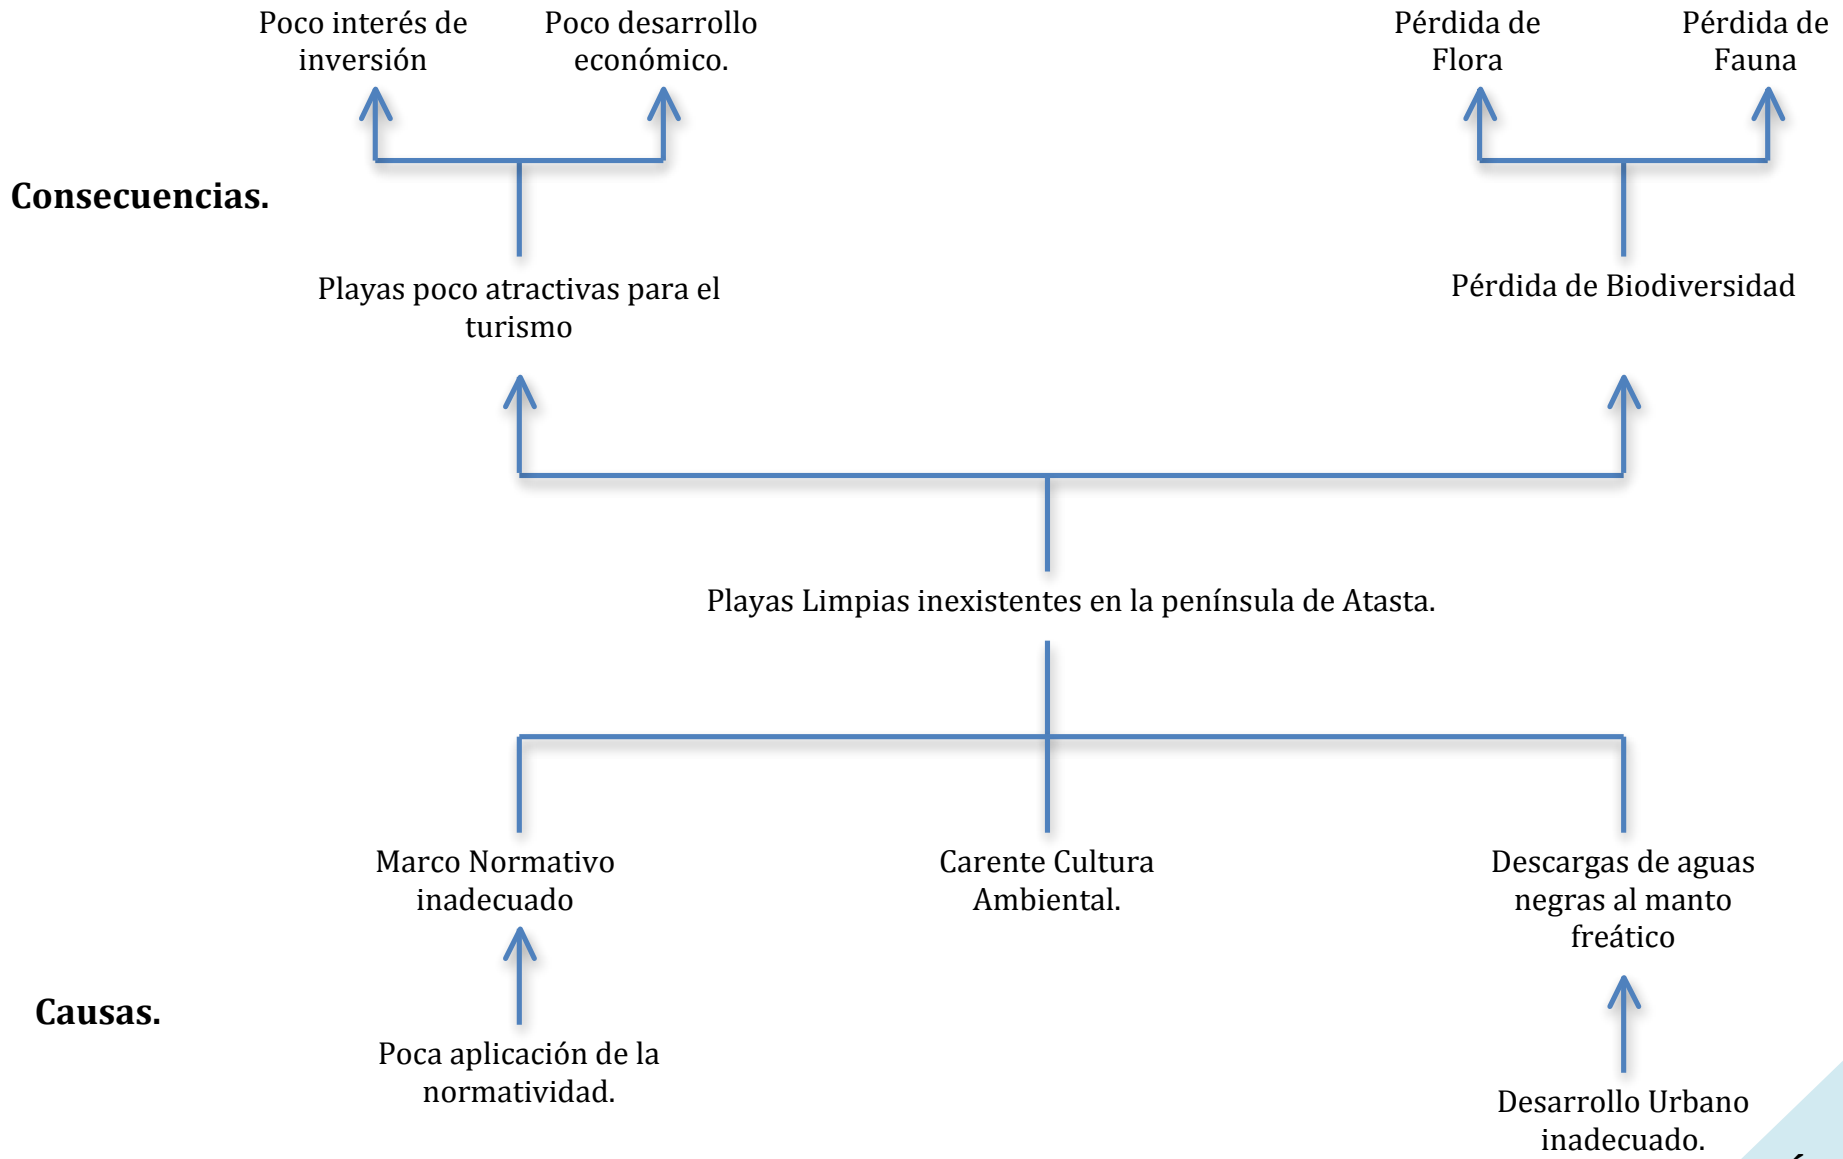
Poco interés de inversión

Poco desarrollo económico.

Pérdida de Flora

Pérdida de Fauna

Consecuencias.

Playas poco atractivas para el turismo

Pérdida de Biodiversidad

Playas Limpias inexistentes en la península de Atasta.

Marco Normativo inadecuado

Carente Cultura Ambiental.

Descargas de aguas negras al manto freático

Causas.

Poca aplicación de la normatividad.

Desarrollo Urbano inadecuado.